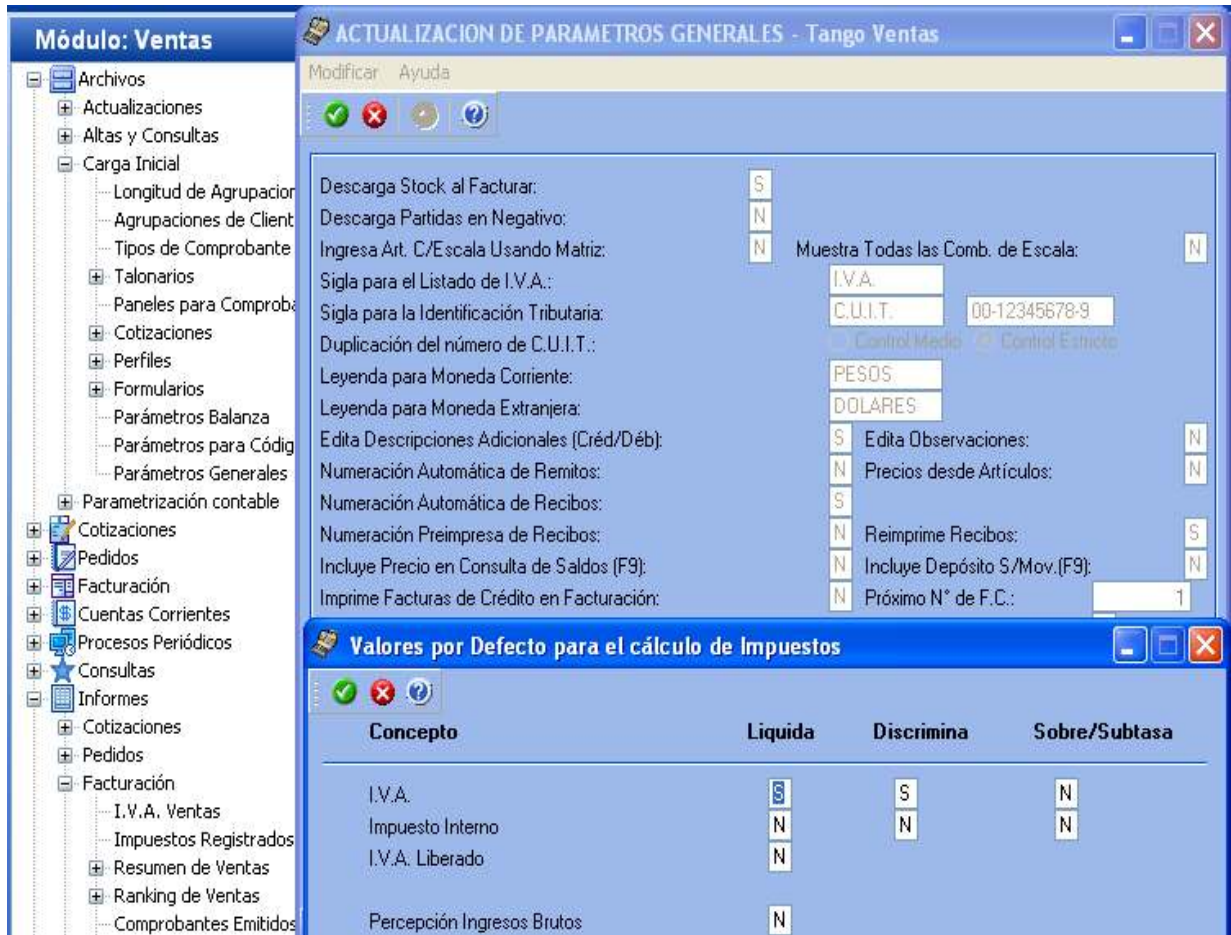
Módulo: Ventas

Archivos
Actualizaciones
Altas y Consultas
Carga Inicial
Longitud de Agrupacion
Agrupaciones de Client
Tipos de Comprobante
Talonarios
Paneles para Comproba
Cotizaciones
Perfiles
Formularios
Parámetros Balanza
Parámetros para Códig
Parámetros Generales
Parametrización contable
Cotizaciones
Pedidos
Facturación
Cuentas Corrientes
Procesos Periódicos
Consultas
Informes
Cotizaciones
Pedidos
Facturación
I.V.A. Ventas
Impuestos Registrados
Resumen de Ventas
Ranking de Ventas
Comprobantes Emitidos

ACTUALIZACION DE PARAMETROS GENERALES - Tango Ventas

Modificar Ayuda

Descarga Stock al Facturar: S
Descarga Partidas en Negativo: N
Ingresa Art. C/Escala Usando Matriz: N Muestra Todas las Comb. de Escala: N
Sigla para el Listado de I.V.A.: I.V.A.
Sigla para la Identificación Tributaria: C.U.I.T. 00-12345678-9
Duplicación del número de C.U.I.T.: Control Medio Control Estricto
Leyenda para Moneda Corriente: PESOS
Leyenda para Moneda Extranjera: DOLARES
Edita Descripciones Adicionales (Créd/Déb): S Edita Observaciones: N
Numeración Automática de Remitos: N Precios desde Artículos: N
Numeración Automática de Recibos: S
Numeración Preimpresa de Recibos: N Reimprime Recibos: S
Incluye Precio en Consulta de Saldos (F9): N Incluye Depósito S/Mov.(F9): N
Imprime Facturas de Crédito en Facturación: N Próximo N° de F.C.: 1

Valores por Defecto para el cálculo de Impuestos

| Concepto | Liquida | Discrimina | Sobre/Subtasa |
|---|---|---|---|
| I.V.A. | S | S | N |
| Impuesto Interno | N | N | N |
| I.V.A. Liberado | N | | |
| Percepción Ingresos Brutos | N | | |